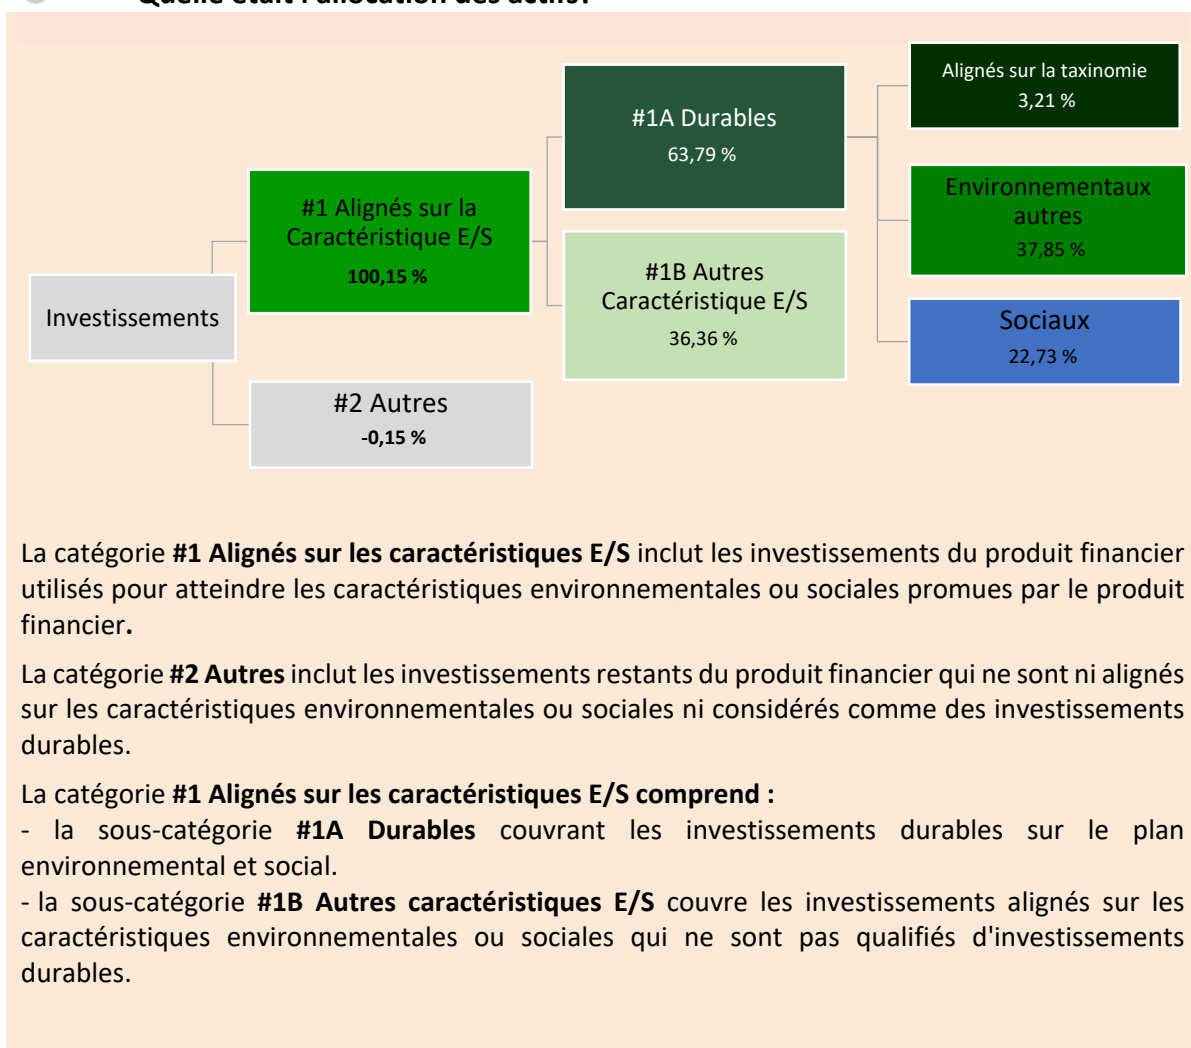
Quelle était l'allocation des actifs?

Investissements

#1 Alignés sur la Caractéristique E/S
100,15 %

#2 Autres
-0,15 %

#1A Durables
63,79 %

#1B Autres Caractéristique E/S
36,36 %

Alignés sur la taxinomie
3,21 %

Environnementaux autres
37,85 %

Sociaux
22,73 %

La catégorie **#1 Alignés sur les caractéristiques E/S** inclut les investissements du produit financier utilisés pour atteindre les caractéristiques environnementales ou sociales promues par le produit financier**.**

La catégorie **#2 Autres** inclut les investissements restants du produit financier qui ne sont ni alignés sur les caractéristiques environnementales ou sociales ni considérés comme des investissements durables.

La catégorie **#1 Alignés sur les caractéristiques E/S comprend :**
- la sous-catégorie **#1A Durables** couvrant les investissements durables sur le plan environnemental et social.
- la sous-catégorie **#1B Autres caractéristiques E/S** couvre les investissements alignés sur les caractéristiques environnementales ou sociales qui ne sont pas qualifiés d'investissements durables.